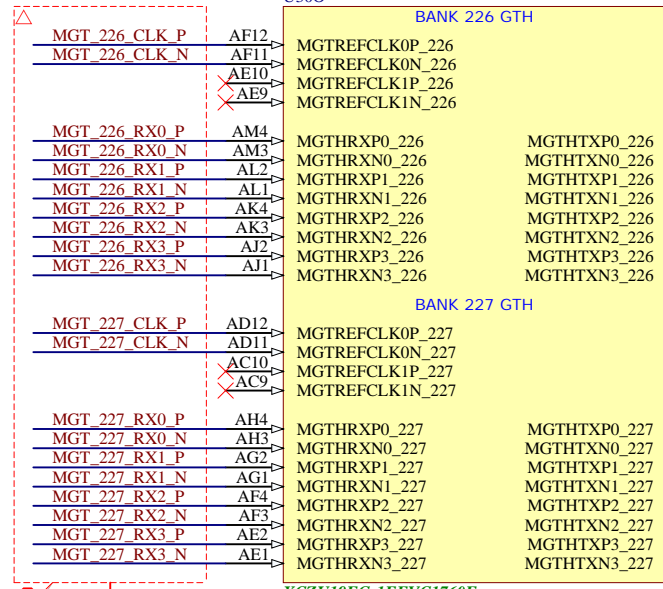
BANK 226 GTH

MGT_226_CLK_P AF12 MGTREFCLK0P_226
MGT_226_CLK_N AF11 MGTREFCLK0N_226
AE10 MGTREFCLK1P_226
AE9 MGTREFCLK1N_226

MGT_226_RX0_P AM4 MGTHRXP0_226 MGTHTXP0_226
MGT_226_RX0_N AM3 MGTHRXN0_226 MGTHTXN0_226
MGT_226_RX1_P AL2 MGTHRXP1_226 MGTHTXP1_226
MGT_226_RX1_N AL1 MGTHRXN1_226 MGTHTXN1_226
MGT_226_RX2_P AK4 MGTHRXP2_226 MGTHTXP2_226
MGT_226_RX2_N AK3 MGTHRXN2_226 MGTHTXN2_226
MGT_226_RX3_P AJ2 MGTHRXP3_226 MGTHTXP3_226
MGT_226_RX3_N AJ1 MGTHRXN3_226 MGTHTXN3_226

BANK 227 GTH

MGT_227_CLK_P AD12 MGTREFCLK0P_227
MGT_227_CLK_N AD11 MGTREFCLK0N_227
AC10 MGTREFCLK1P_227
AC9 MGTREFCLK1N_227

MGT_227_RX0_P AH4 MGTHRXP0_227 MGTHTXP0_227
MGT_227_RX0_N AH3 MGTHRXN0_227 MGTHTXN0_227
MGT_227_RX1_P AG2 MGTHRXP1_227 MGTHTXP1_227
MGT_227_RX1_N AG1 MGTHRXN1_227 MGTHTXN1_227
MGT_227_RX2_P AF4 MGTHRXP2_227 MGTHTXP2_227
MGT_227_RX2_N AF3 MGTHRXN2_227 MGTHTXN2_227
MGT_227_RX3_P AE2 MGTHRXP3_227 MGTHTXP3_227
MGT_227_RX3_N AE1 MGTHRXN3_227 MGTHTXN3_227